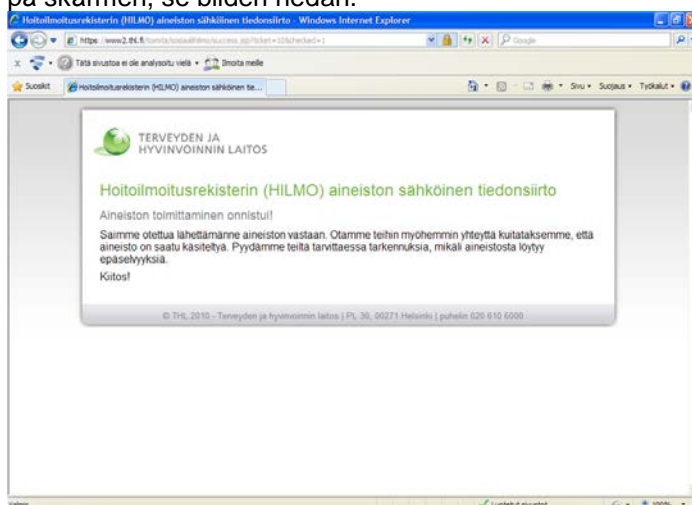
på skärmen, se bilden nedan.

Hoitoilmoitusrekisterin (HILMO) aineiston sähköinen tiedonsiirto - Windows Internet Explorer

https://www2.thl.fi/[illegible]

Tätä sivustoa ei ole analysoitu vielä · Ilmoita meille

Suosikit · Hoitoilmoitusrekisterin (HILMO) aineiston sähköinen tie...

Sivu · Suojaus · Työkalut

TERVEYDEN JA HYVINVOINNIN LAITOS

Hoitoilmoitusrekisterin (HILMO) aineiston sähköinen tiedonsiirto

Aineiston toimittaminen onnistui!

Saimme otettua lähettämänne aineiston vastaan. Otamme teihin myöhemmin yhteyttä kuitataksemme, että aineisto on saatu käsiteltyä. Pyydämme teiltä tarvittaessa tarkennuksia, mikäli aineistosta löytyy epäselvyyksiä.

Kiitos!

© THL 2010 - Terveyden ja hyvinvoinnin laitos | PL 30, 00271 Helsinki | puhelin 020 610 6000

Valmis · Luotetut sivustot · 100%